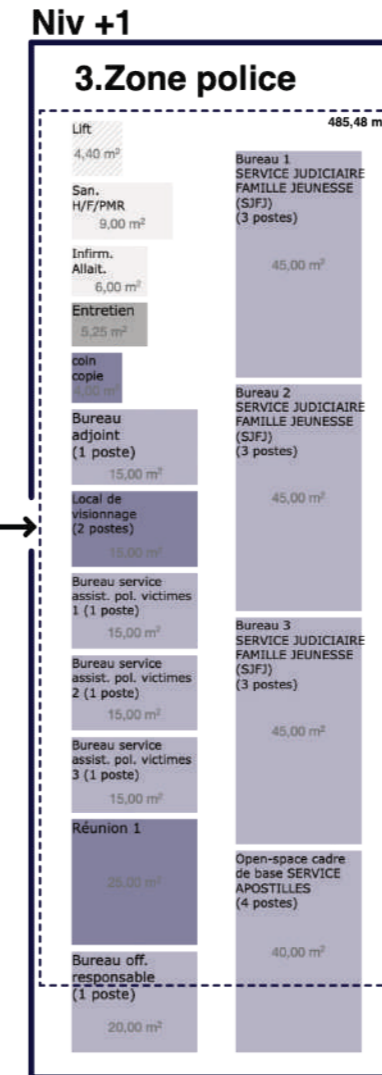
Niv +1

3.Zone police

485,48 m

Lift
4,40 m²

San.
H/F/PMR
9,00 m²

Infirm.
Allait.
6,00 m²

Entretien
5,25 m²

coin
copie
4,00 m²

Bureau
adjoint
(1 poste)
15,00 m²

Local de
visionnage
(2 postes)
15,00 m²

Bureau service
assist. pol. victimes
1 (1 poste)
15,00 m²

Bureau service
assist. pol. victimes
2 (1 poste)
15,00 m²

Bureau service
assist. pol. victimes
3 (1 poste)
15,00 m²

Réunion 1
25,00 m²

Bureau off.
responsable
(1 poste)
20,00 m²

Bureau 1
SERVICE JUDICIAIRE
FAMILLE JEUNESSE
(SJFJ)
(3 postes)
45,00 m²

Bureau 2
SERVICE JUDICIAIRE
FAMILLE JEUNESSE
(SJFJ)
(3 postes)
45,00 m²

Bureau 3
SERVICE JUDICIAIRE
FAMILLE JEUNESSE
(SJFJ)
(3 postes)
45,00 m²

Open-space cadre
de base SERVICE
APOSTILLES
(4 postes)
40,00 m²